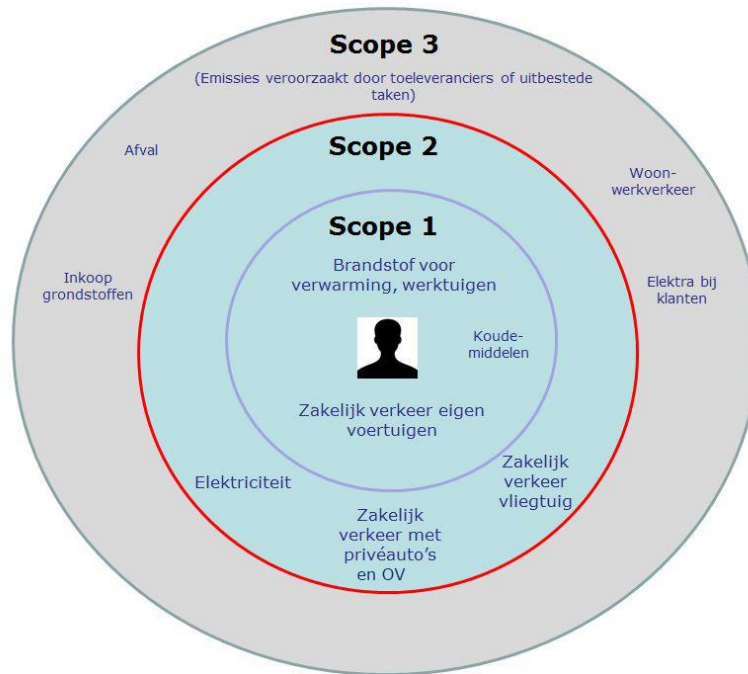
Scope 3

(Emissies veroorzaakt door toeleveranciers of uitbestede taken)

Afval

Woon-werkverkeer

Inkoop grondstoffen

Elektra bij klanten

Scope 2

Scope 1

Brandstof voor verwarming, werktuigen

Koude-middelen

Zakelijk verkeer eigen voertuigen

Elektriciteit

Zakelijk verkeer vliegtuig

Zakelijk verkeer met privéauto's en OV